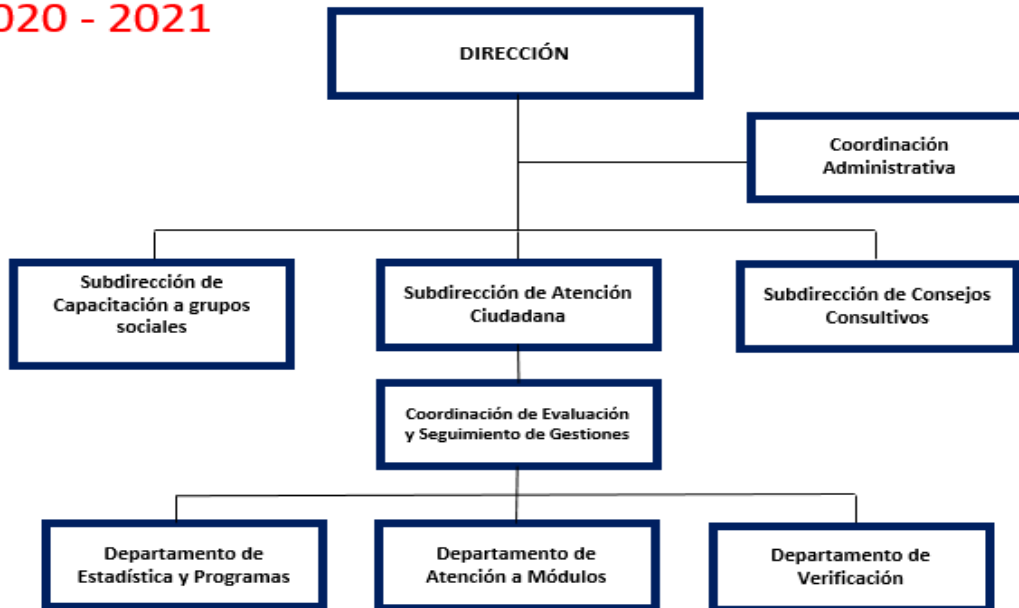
020 - 2021

DIRECCIÓN

Coordinación Administrativa

Subdirección de Capacitación a grupos sociales

Subdirección de Atención Ciudadana

Subdirección de Consejos Consultivos

Coordinación de Evaluación y Seguimiento de Gestiones

Departamento de Estadística y Programas

Departamento de Atención a Módulos

Departamento de Verificación